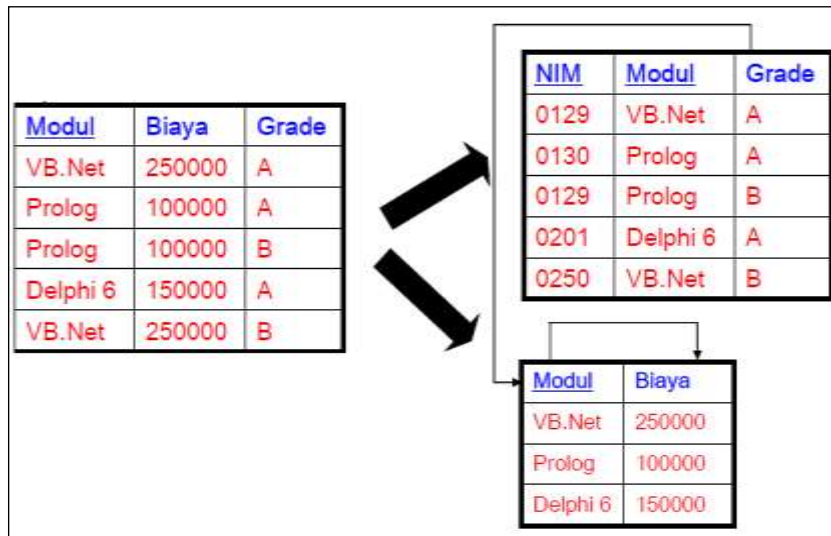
| Modul | Biaya | Grade |
|---|---|---|
| VB.Net | 250000 | A |
| Prolog | 100000 | A |
| Prolog | 100000 | B |
| Delphi 6 | 150000 | A |
| VB.Net | 250000 | B |

| NIM | Modul | Grade |
|---|---|---|
| 0129 | VB.Net | A |
| 0130 | Prolog | A |
| 0129 | Prolog | B |
| 0201 | Delphi 6 | A |
| 0250 | VB.Net | B |

| Modul | Biaya |
|---|---|
| VB.Net | 250000 |
| Prolog | 100000 |
| Delphi 6 | 150000 |